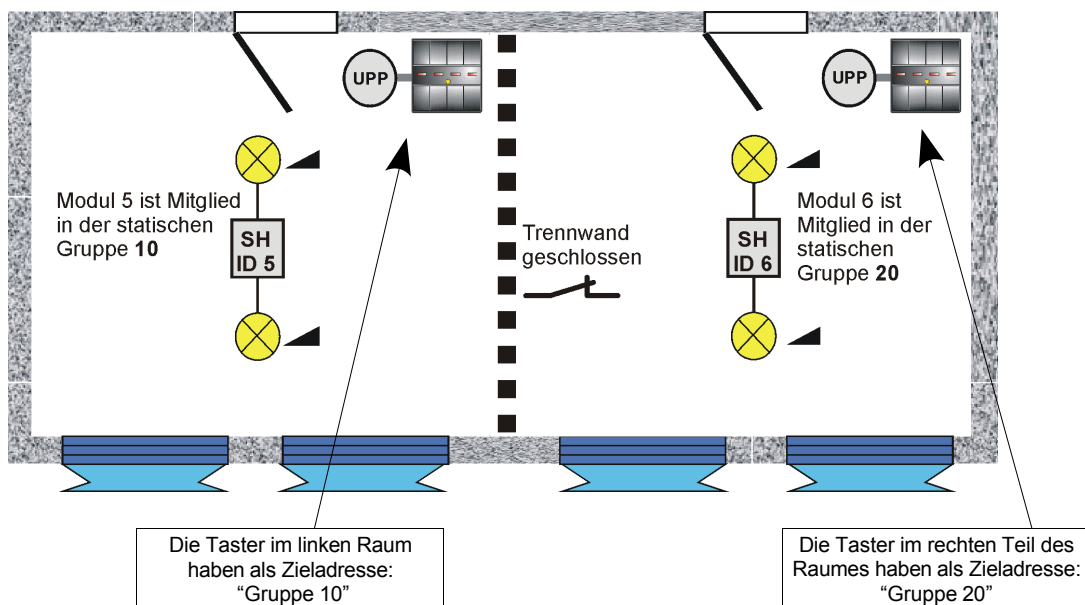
UPP

UPP

Modul 5 ist Mitglied in der statischen Gruppe **10**

SH
ID 5

Trennwand geschlossen

SH
ID 6

Modul 6 ist Mitglied in der statischen Gruppe **20**

Die Taster im linken Raum haben als Zieladresse: “Gruppe 10”

Die Taster im rechten Teil des Raumes haben als Zieladresse: “Gruppe 20”